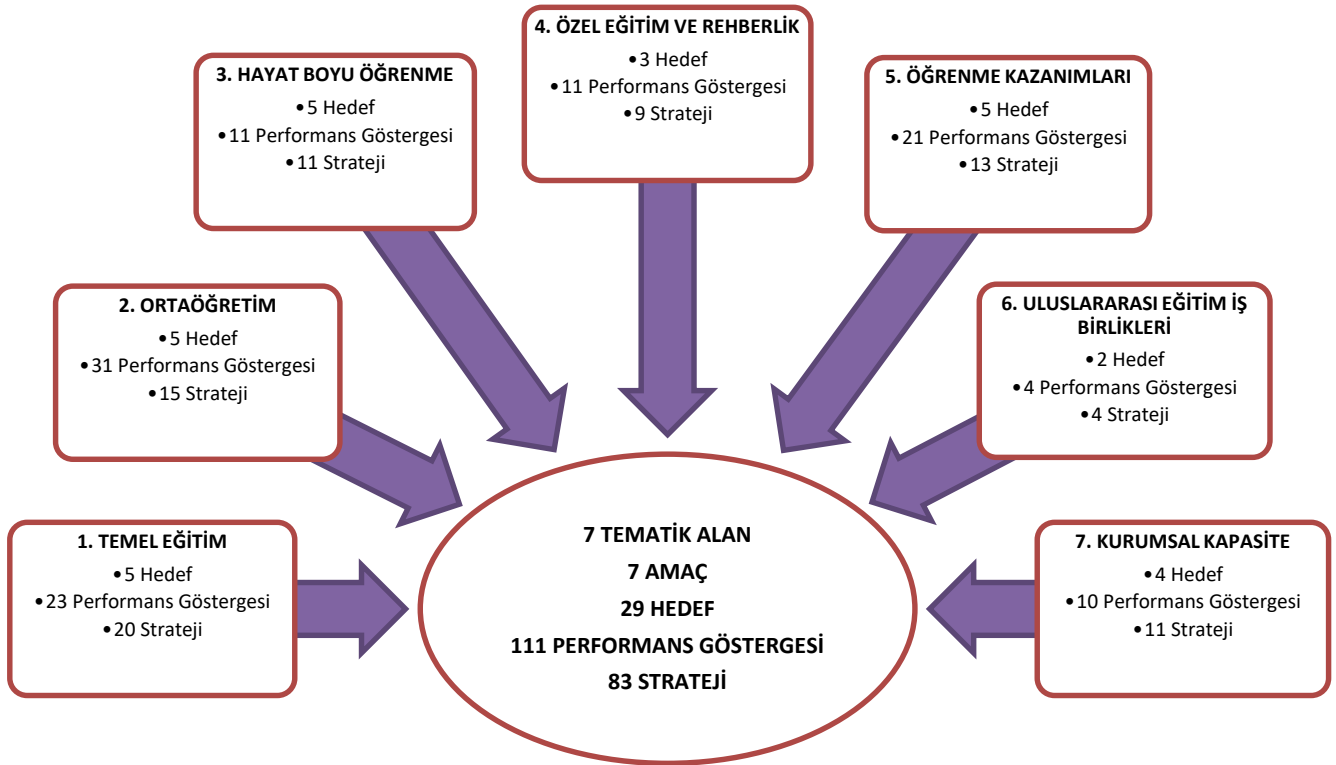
4. ÖZEL EĞİTİM VE REHBERLİK
•3 Hedef
•11 Performans Göstergesi
•9 Strateji

3. HAYAT BOYU ÖĞRENME
•5 Hedef
•11 Performans Göstergesi
•11 Strateji

5. ÖĞRENME KAZANIMLARI
•5 Hedef
•21 Performans Göstergesi
•13 Strateji

2. ORTAÖĞRETİM
•5 Hedef
•31 Performans Göstergesi
•15 Strateji

6. ULUSLARARASI EĞİTİM İŞ BİRLİKLERİ
•2 Hedef
•4 Performans Göstergesi
•4 Strateji

1. TEMEL EĞİTİM
•5 Hedef
•23 Performans Göstergesi
•20 Strateji

7 TEMATİK ALAN
7 AMAÇ
29 HEDEF
111 PERFORMANS GÖSTERGESİ
83 STRATEJİ

7. KURUMSAL KAPASİTE
•4 Hedef
•10 Performans Göstergesi
•11 Strateji